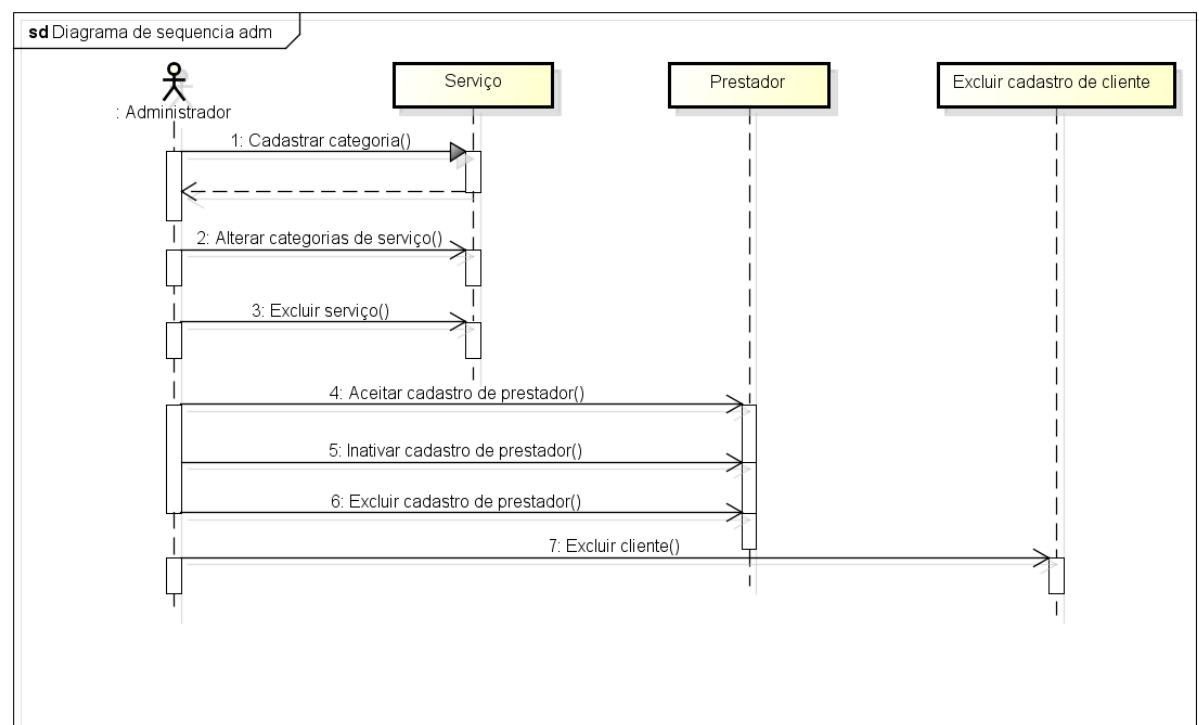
sd Diagrama de sequencia adm

: Administrador

Serviço

Prestador

Excluir cadastro de cliente

1: Cadastrar categoria()

2: Alterar categorias de serviço()

3: Excluir serviço()

4: Aceitar cadastro de prestador()

5: Inativar cadastro de prestador()

6: Excluir cadastro de prestador()

7: Excluir cliente()